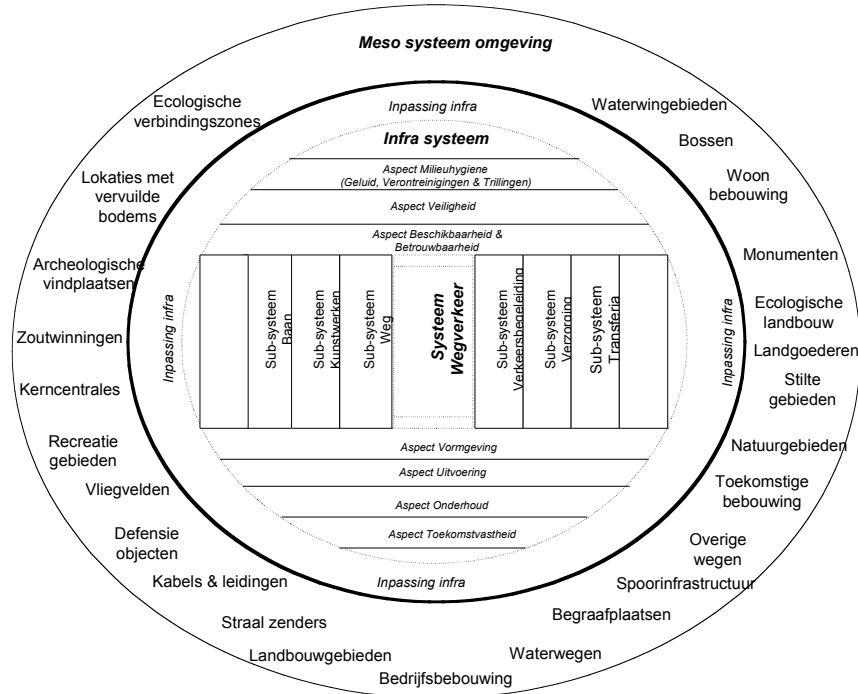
Meso systeem omgeving

Ecologische verbindingszones

Lokaties met vervuilde bodems

Archeologische vindplaatsen

Zoutwinningen

Kerncentrales

Recreatie gebieden

Vliegvelden

Defensie objecten

Kabels & leidingen

Straal zenders

Landbouwgebieden

Bedrijfsbebouwing

Waterwegen

Begraafplaatsen

Spoorinfrastructuur

Overige wegen

Toekomstige bebouwing

Natuurgebieden

Stilte gebieden

Landgoederen

Ecologische landbouw

Monumenten

Woon bebouwing

Bossen

Waterwingebieden

Inpassing infra

Infra systeem

Aspect Milieuhygiene (Geluid, Verontreinigingen & Trillingen)

Aspect Veiligheid

Aspect Beschikbaarheid & Betrouwbaarheid

Inpassing infra

Sub-systeem Baan

Sub-systeem Kunstwerken

Sub-systeem Weg

Systeem Wegverkeer

Sub-systeem Verkeersbegeleiding

Sub-systeem Verzorging

Sub-systeem Transferia

Inpassing infra

Aspect Vormgeving

Aspect Uitvoering

Aspect Onderhoud

Aspect Toekomstvastheid

Inpassing infra